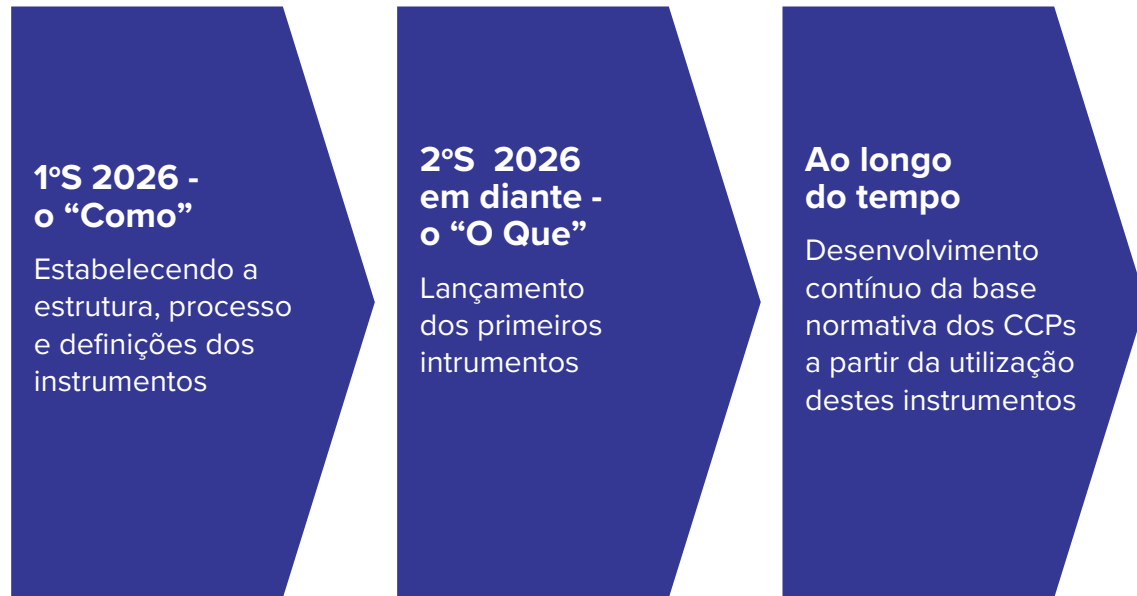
1ºS 2026 - o “Como”

Estabelecendo a estrutura, processo e definições dos instrumentos

2ºS 2026 em diante - o “O Que”

Lançamento dos primeiros intrumentos

Ao longo do tempo

Desenvolvimento contínuo da base normativa dos CCPs a partir da utilização destes instrumentos